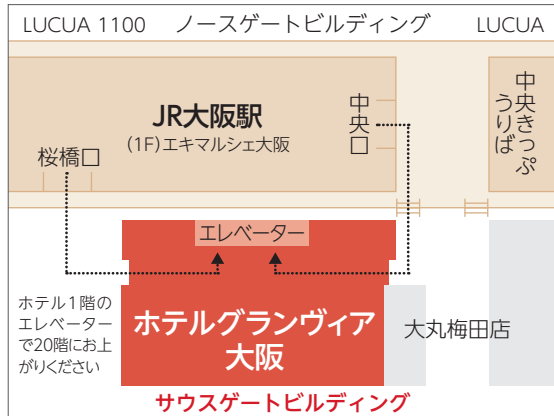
LUCUA 1100 ノースゲートビルディング LUCUA

JR大阪駅
(1F)エキマルシェ大阪

桜橋口

中央口

中央きっぷうりば

エレベーター

ホテル1階のエレベーターで20階にお上がりください

ホテルグランヴィア大阪

大丸梅田店

サウスゲートビルディング